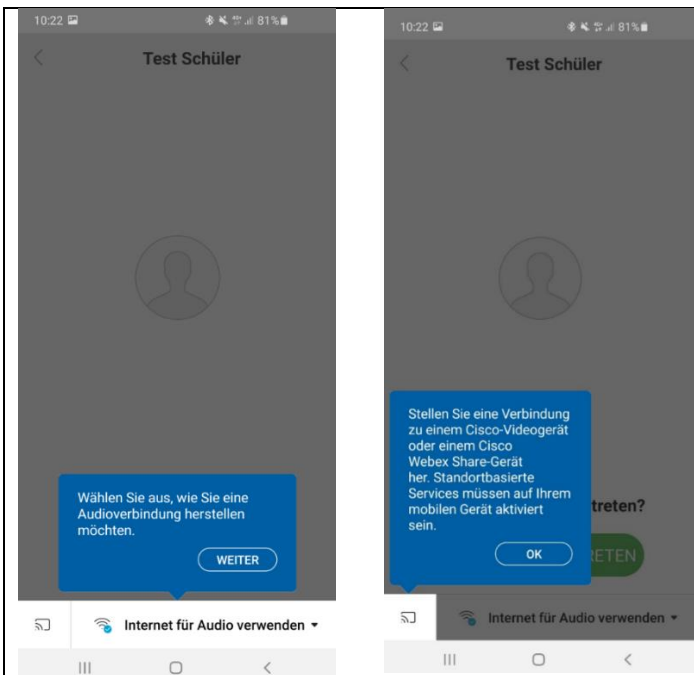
10:22

81%

Test Schüler

Wählen Sie aus, wie Sie eine Audioverbindung herstellen möchten.

WEITER

Internet für Audio verwenden

10:22

81%

Test Schüler

Stellen Sie eine Verbindung zu einem Cisco-Videogerät oder einem Cisco Webex Share-Gerät her. Standortbasierte Services müssen auf Ihrem mobilen Gerät aktiviert sein.

OK

treten?

RETEN

Internet für Audio verwenden